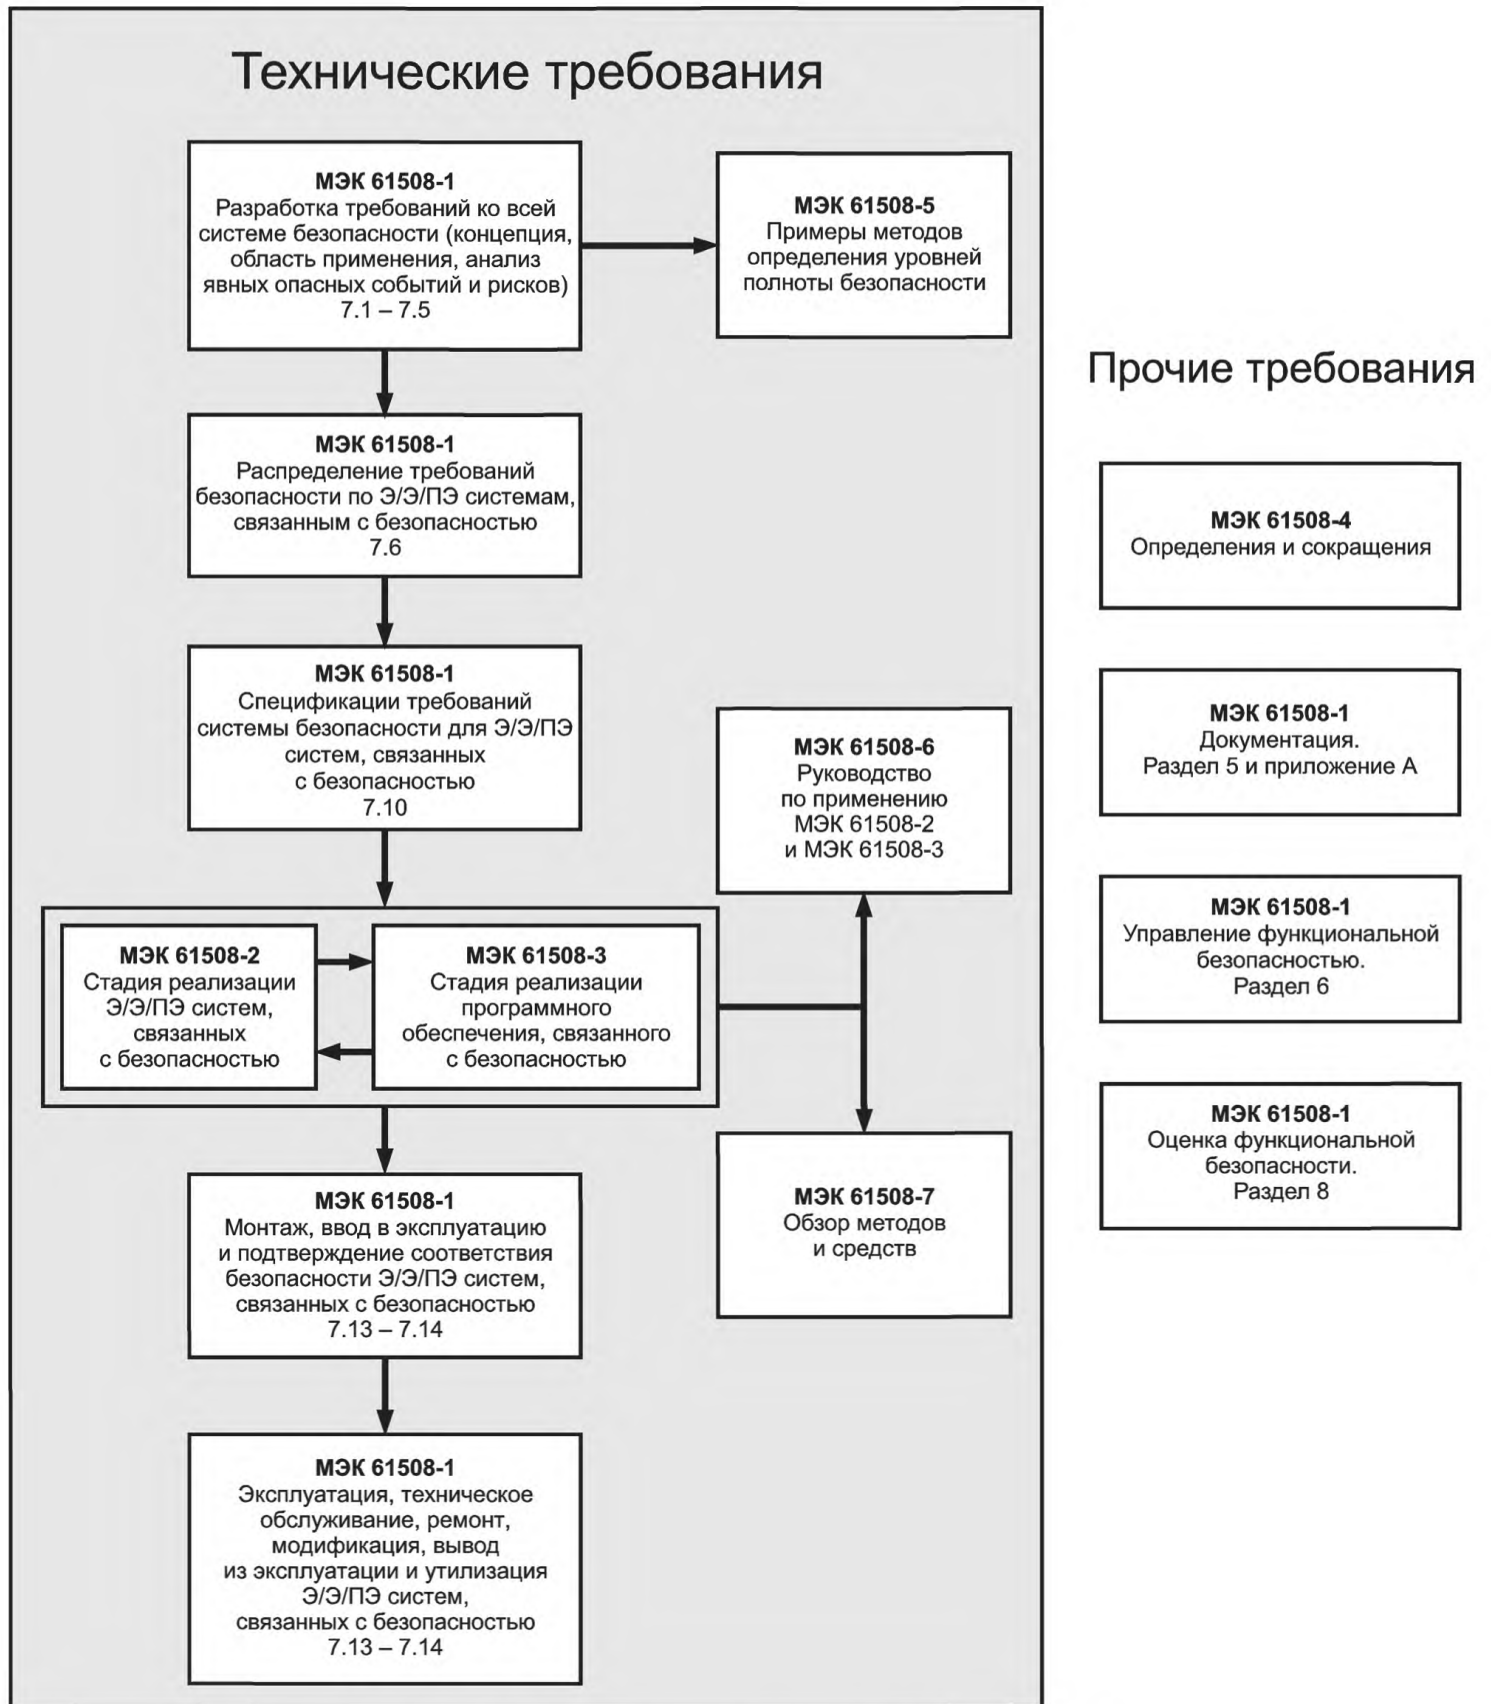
Технические требования

МЭК 61508-1
Разработка требований ко всей системе безопасности (концепция, область применения, анализ явных опасных событий и рисков)
7.1 – 7.5

МЭК 61508-5
Примеры методов определения уровней полноты безопасности

МЭК 61508-1
Распределение требований безопасности по Э/Э/ПЭ системам, связанным с безопасностью
7.6

МЭК 61508-1
Спецификации требований системы безопасности для Э/Э/ПЭ систем, связанных с безопасностью
7.10

МЭК 61508-6
Руководство по применению МЭК 61508-2 и МЭК 61508-3

МЭК 61508-2
Стадия реализации Э/Э/ПЭ систем, связанных с безопасностью

МЭК 61508-3
Стадия реализации программного обеспечения, связанного с безопасностью

МЭК 61508-1
Монтаж, ввод в эксплуатацию и подтверждение соответствия безопасности Э/Э/ПЭ систем, связанных с безопасностью
7.13 – 7.14

МЭК 61508-7
Обзор методов и средств

МЭК 61508-1
Эксплуатация, техническое обслуживание, ремонт, модификация, вывод из эксплуатации и утилизация Э/Э/ПЭ систем, связанных с безопасностью
7.13 – 7.14

Прочие требования

МЭК 61508-4
Определения и сокращения

МЭК 61508-1
Документация.
Раздел 5 и приложение А

МЭК 61508-1
Управление функциональной безопасностью.
Раздел 6

МЭК 61508-1
Оценка функциональной безопасности.
Раздел 8